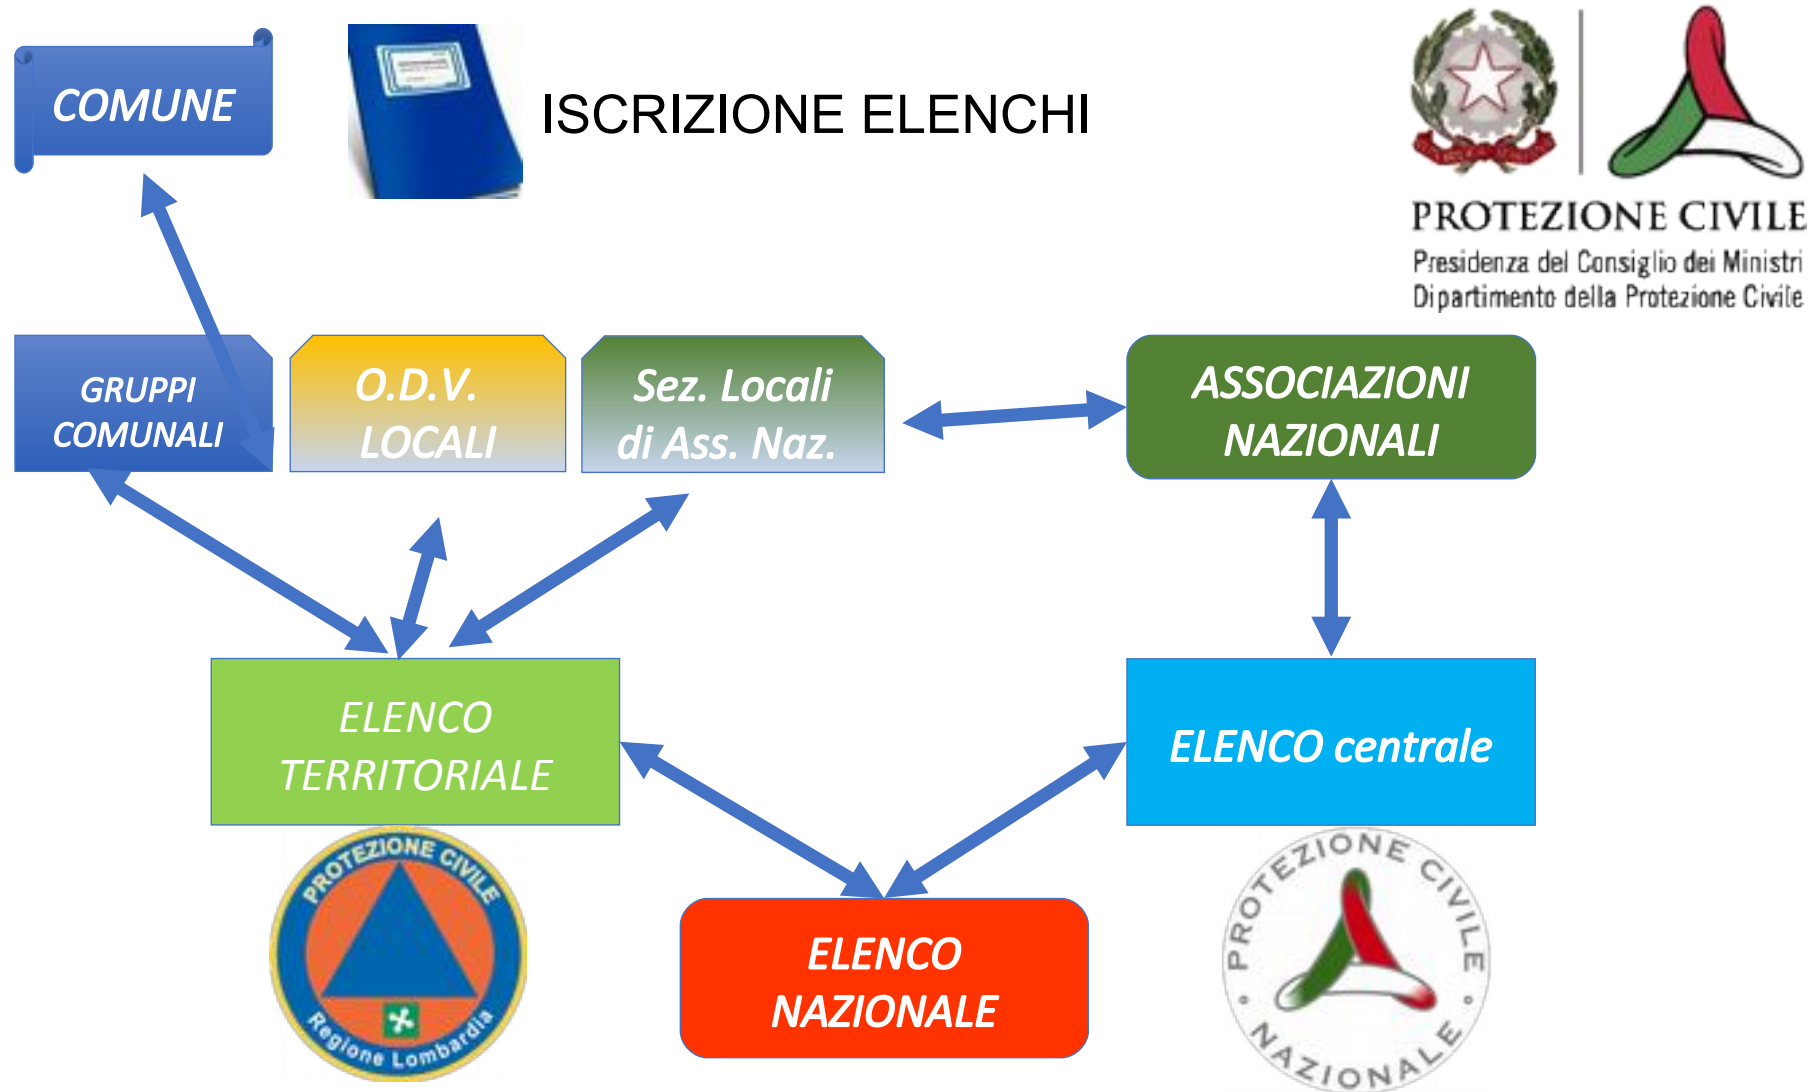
COMUNE

ISCRIZIONE ELENCHI

PROTEZIONE CIVILE
Presidenza del Consiglio dei Ministri
Dipartimento della Protezione Civile

GRUPPI COMUNALI

O.D.V. LOCALI

Sez. Locali di Ass. Naz.

ASSOCIAZIONI NAZIONALI

ELENCO TERRITORIALE

ELENCO centrale

PROTEZIONE CIVILE
Regione Lombardia

ELENCO NAZIONALE

PROTEZIONE CIVILE NAZIONALE